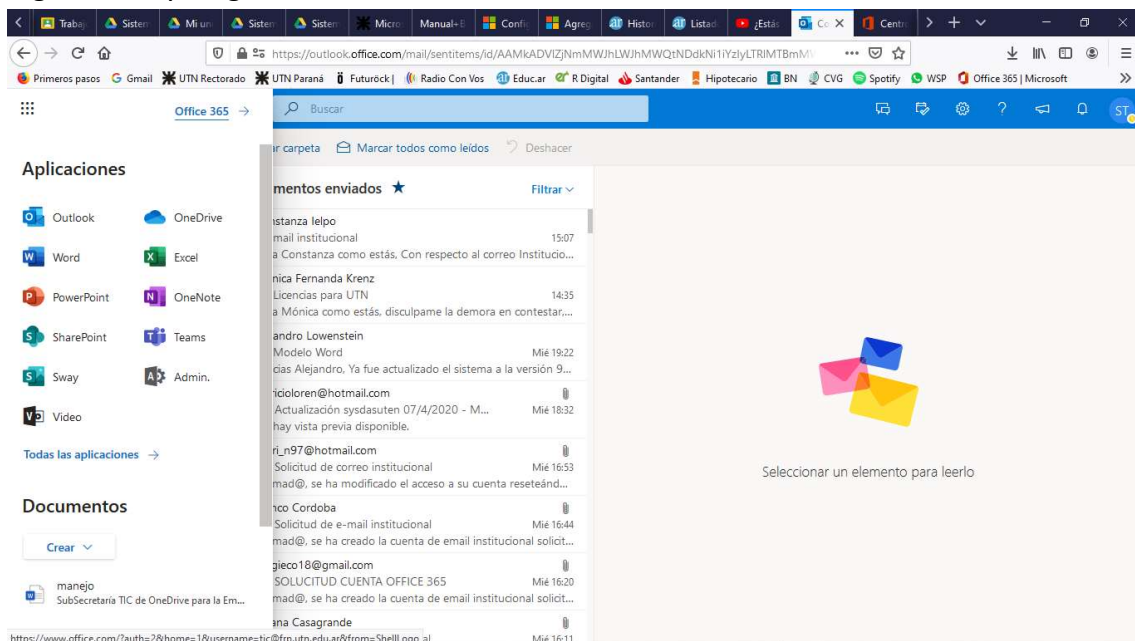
Trabaj Sistem Mi un Sistem Sistem Micro Manual+E Config Agreg Histor Listad ¿Estás Co Centr

https://outlook.office.com/mail/sentitems/id/AAMkADVIZjNmMWJhLWJhMWQtNDdkNi1iYzlyLTRIMTBmM

Primeros pasos Gmail UTN Rectorado UTN Paraná Futuröck | Radio Con Vos Educ.ar R Digital Santander Hipotecario BN CVG Spotify WSP Office 365 | Microsoft

Office 365 →

Buscar

ST

Aplicaciones

Outlook
OneDrive
Word
Excel
PowerPoint
OneNote
SharePoint
Teams
Sway
Admin.
Video

Todas las aplicaciones →

Documentos

Crear

manejo
SubSecretaría TIC de OneDrive para la Em...

https://www.office.com/?auth=2&home=1&username=tic@frp.utn.edu.ar&from=ShellLogo al

ar carpeta Marcar todos como leídos Deshacer

mentos enviados ★ Filtrar

nstanza Ielpo
mail institucional 15:07
a Constanza como estás, Con respecto al correo Institucio...

nica Fernanda Krenz
Licencias para UTN 14:35
a Mónica como estás. disculpame la demora en contestar,...

andro Lowenstein
Modelo Word Mié 19:22
cias Alejandro, Ya fue actualizado el sistema a la versión 9...

ricioloren@hotmail.com
Actualización sysdasuten 07/4/2020 - M... Mié 18:32
hay vista previa disponible.

ri_n97@hotmail.com
Solicitud de correo institucional Mié 16:53
mad@, se ha modificado el acceso a su cuenta reseteánd...

nco Cordoba
Solicitud de e-mail institucional Mié 16:44
mad@, se ha creado la cuenta de email institucional solicit...

gieco18@gmail.com
SOLUCITUD CUENTA OFFICE 365 Mié 16:20
mad@, se ha creado la cuenta de email institucional solicit...

ana Casagrande
Mié 16:11

Seleccionar un elemento para leerlo